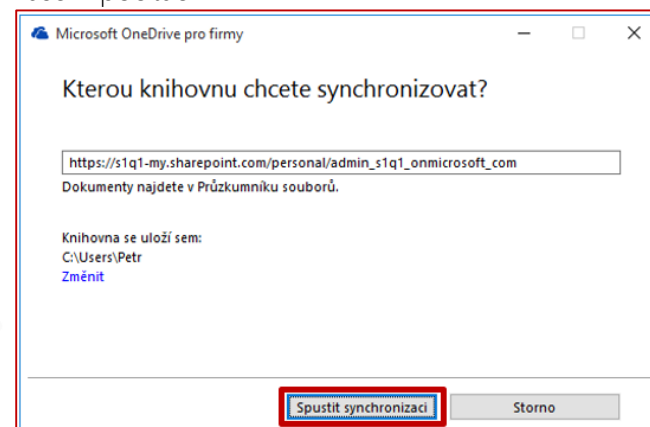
Microsoft OneDrive pro firmy

Kterou knihovnu chcete synchronizovat?

https://s1q1-my.sharepoint.com/personal/admin_s1q1_onmicrosoft_com

Dokumenty najdete v Průzkumníku souborů.

Knihovna se uloží sem:
C:\Users\Petr
Změnit

Spustit synchronizaci
Storno